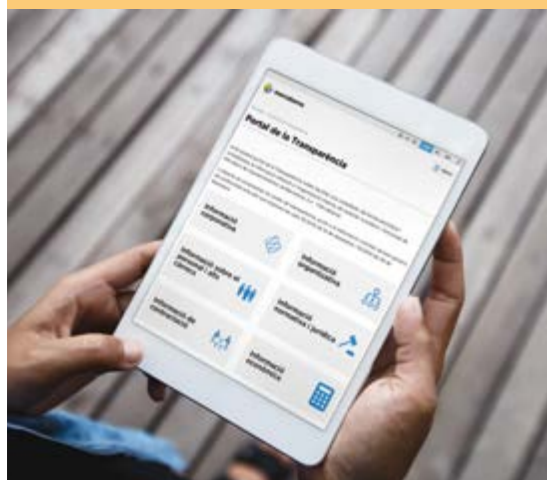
Portal de la Transparència

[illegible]

Informació corporativa

Informació sobre el personal i els càrrecs

Informació organitzativa

Informació de contractació

Informació normativa i jurídica

Informació econòmica